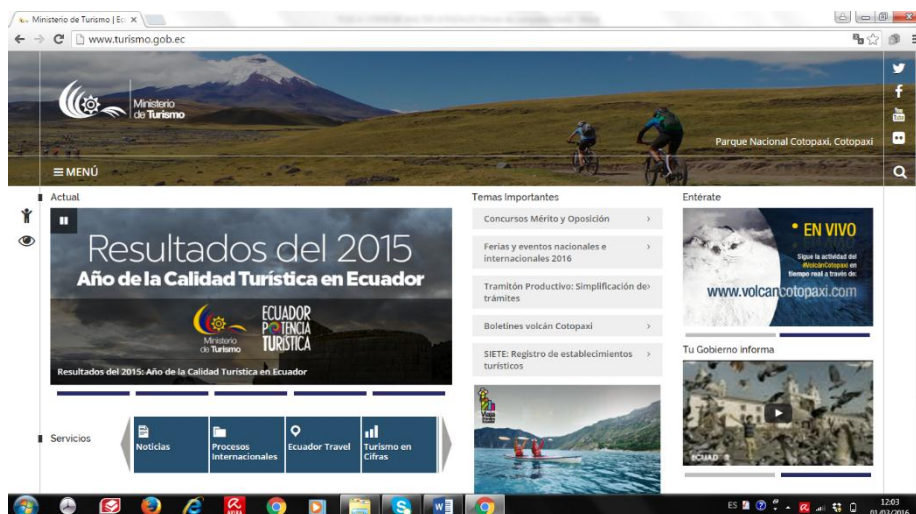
Ministerio de Turismo | Ec ×

www.turismo.gob.ec

Ministerio de Turismo

Parque Nacional Cotopaxi, Cotopaxi

≡ MENÚ

Actual

Resultados del 2015

Año de la Calidad Turística en Ecuador

Ministerio de Turismo

ECUADOR POTENCIA TURÍSTICA

Resultados del 2015: Año de la Calidad Turística en Ecuador

Temas Importantes

Concursos Mérito y Oposición

Ferias y eventos nacionales e internacionales 2016

Tramitón Productivo: Simplificación de trámites

Boletines volcán Cotopaxi

SIETE: Registro de establecimientos turísticos

Entérate

• EN VIVO

Sigue la actividad del #VolcánCotopaxi en tiempo real a través de:

www.volcancotopaxi.com

Tu Gobierno informa

Servicios

Noticias

Procesos Internacionales

Ecuador Travel

Turismo en Cifras

ES

12:03
01/03/2016